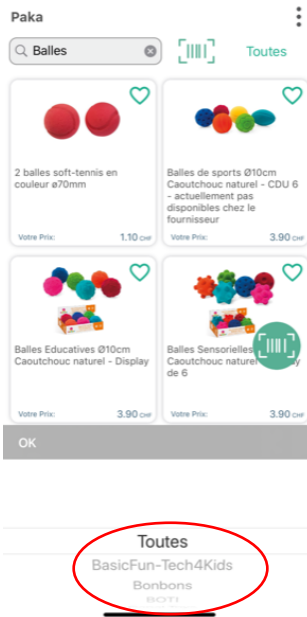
Paka

Balles

Toutes

2 balles soft-tennis en couleur ø70mm

Votre Prix: 1.10 CHF

Balles de sports Ø10cm Caoutchouc naturel - CDU 6 - actuellement pas disponibles chez le fournisseur

Votre Prix: 3.90 CHF

Balles Educatives Ø10cm Caoutchouc naturel - Display

Votre Prix: 3.90 CHF

Balles Sensorielles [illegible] Caoutchouc naturel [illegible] de 6

Votre Prix: 3.90 CHF

OK

Toutes
BasicFun-Tech4Kids
Bonbons
BOTI